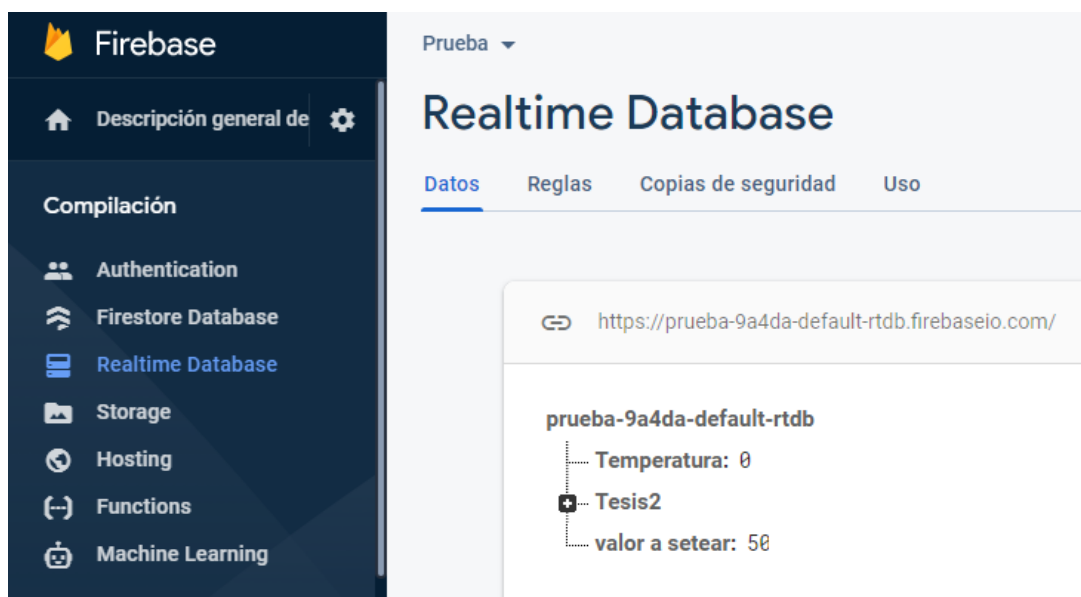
Firebase

Descripción general de

Compilación

Authentication

Firestore Database

Realtime Database

Storage

Hosting

Functions

Machine Learning

Prueba

Realtime Database

Datos Reglas Copias de seguridad Uso

https://prueba-9a4da-default-rtdb.firebaseio.com/

prueba-9a4da-default-rtdb

Temperatura: 0

Tesis2

valor a setear: 50